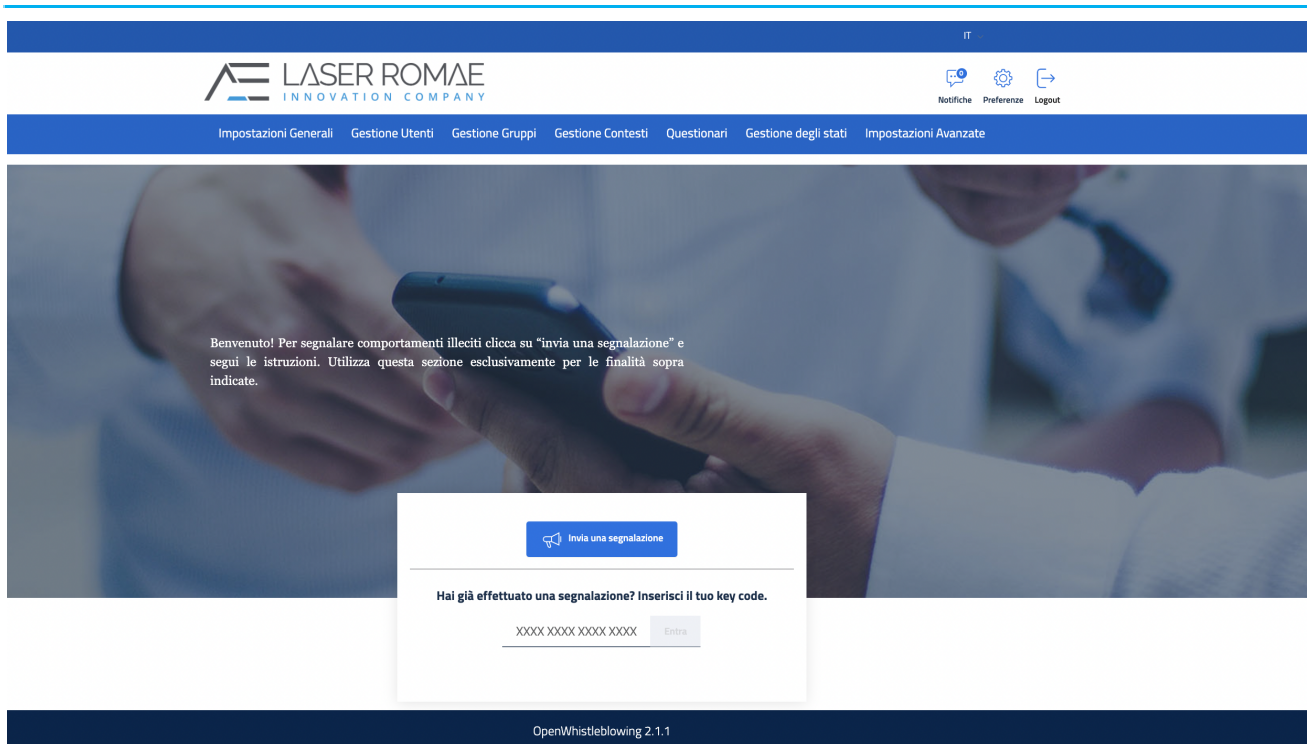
IT

LASER ROMAE
INNOVATION COMPANY

0
Notifiche Preferenze Logout

Impostazioni Generali Gestione Utenti Gestione Gruppi Gestione Contesti Questionari Gestione degli stati Impostazioni Avanzate

Benvenuto! Per segnalare comportamenti illeciti clicca su "invia una segnalazione" e segui le istruzioni. Utilizza questa sezione esclusivamente per le finalità sopra indicate.

Invia una segnalazione

Hai già effettuato una segnalazione? Inserisci il tuo key code.

XXXX XXXX XXXX XXXX Entra

OpenWhistleblowing 2.1.1